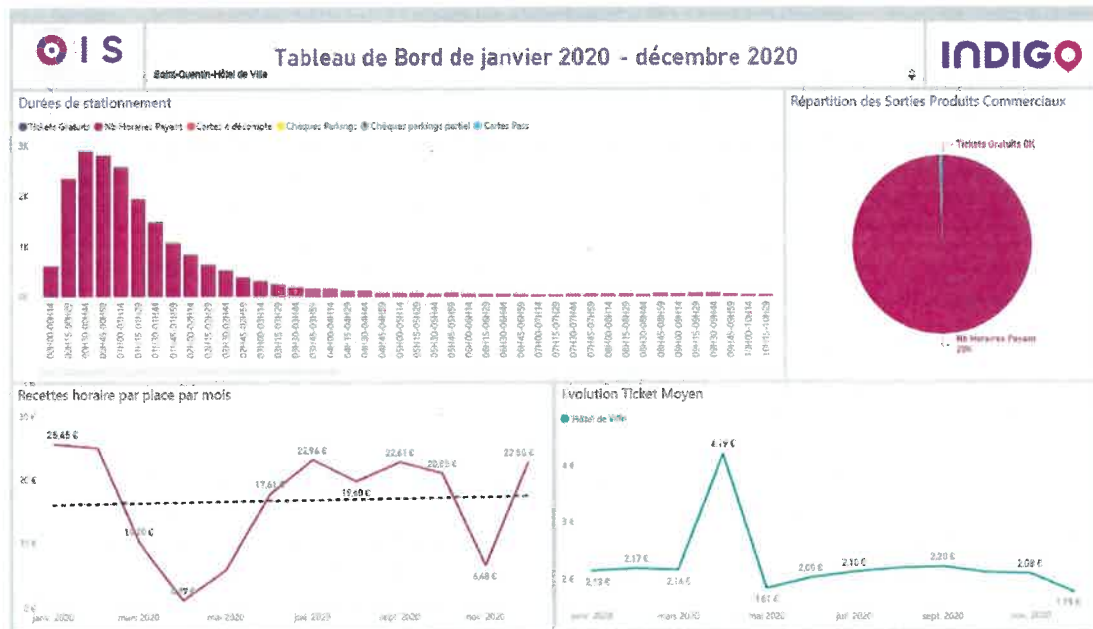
OIS

Tableau de Bord de janvier 2020 - décembre 2020

Saint-Quentin-Hôtel de Ville

INDIGO

Durées de stationnement

Tickets Gratuits  Nb Horaires Payant  Cartes à décompte  Cheques Parkings  Chèques parkings partiel  Cartes Pass

3K
2K
1K
0K

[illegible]

Répartition des Sorties Produits Commerciaux

Tickets Gratuits 0K

Nb Horaires Payant 29K

Recettes horaire par place par mois

30 €
20 €
10 €
0 €

25,45 €
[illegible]
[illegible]
17,61 €
22,96 €
19,60 €
22,61 €
20,85 €
6,48 €
22,50 €

janv. 2020   mars 2020   mai 2020   juil. 2020   sept. 2020   nov. 2020

Evolution Ticket Moyen

Hôtel de Ville

4 €
3 €
2 €

2,13 €
2,17 €
2,14 €
4,19 €
1,61 €
2,00 €
2,10 €
2,20 €
2,08 €
1,75 €

janv. 2020   mars 2020   mai 2020   juil. 2020   sept. 2020   nov. 2020